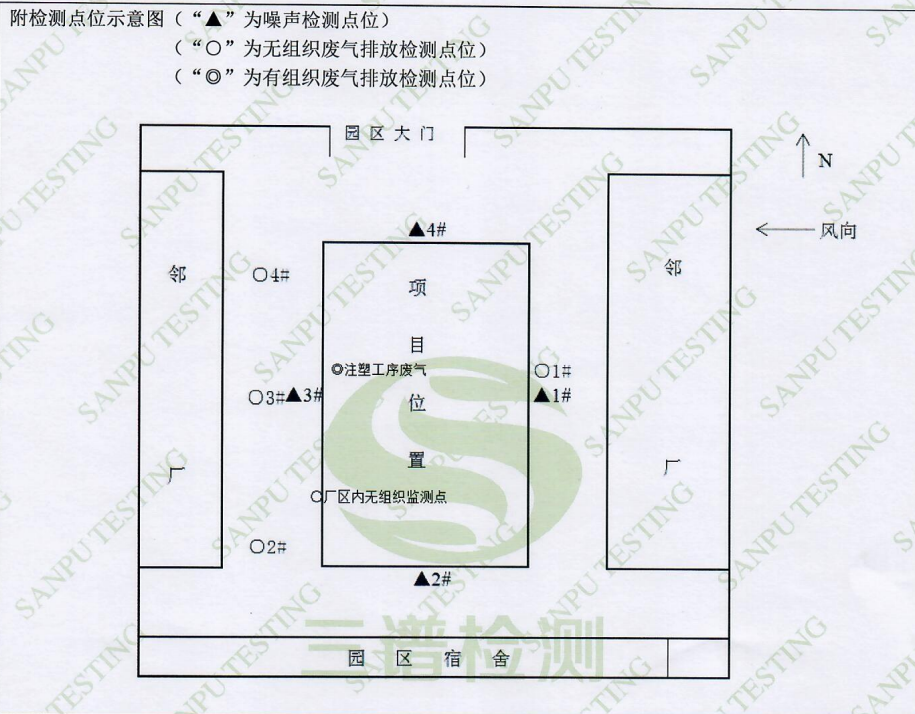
附检测点位示意图（“▲”为噪声检测点位）
（“○”为无组织废气排放检测点位）
（“◎”为有组织废气排放检测点位）

园 区 大 门

N

▲4#

风向

邻

○4#

项

目

邻

◎注塑工序废气

○1#

○3#▲3#

位

▲1#

厂

置

厂

○厂区内无组织监测点

○2#

▲2#

园 区 宿 舍

SANPU TESTING

三谱检测